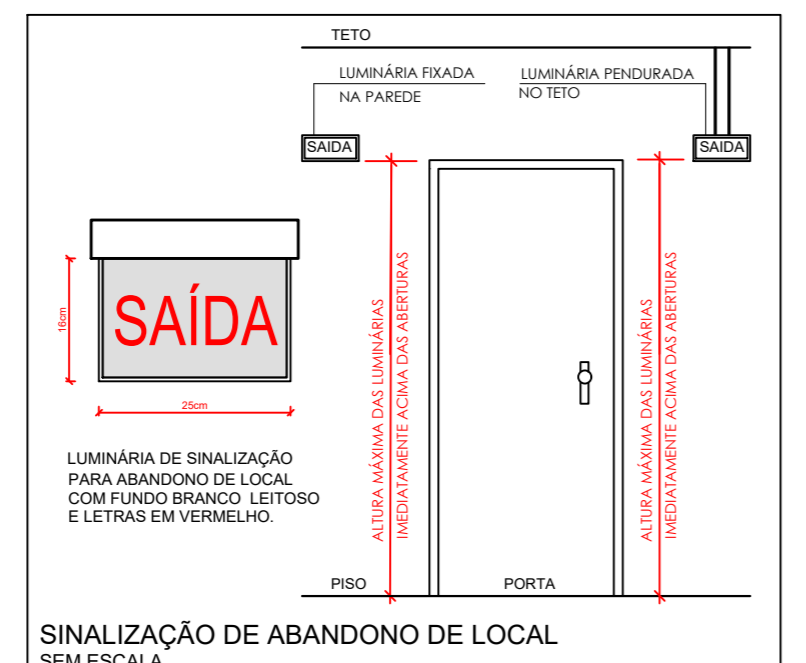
TETO

LUMINÁRIA FIXADA NA PAREDE

LUMINÁRIA PENDURADA NO TETO

SAIDA

SAIDA

16cm

SAÍDA

25cm

LUMINÁRIA DE SINALIZAÇÃO PARA ABANDONO DE LOCAL COM FUNDO BRANCO LEITOSO E LETRAS EM VERMELHO.

ALTURA MÁXIMA DAS LUMINÁRIAS IMEDIATAMENTE ACIMA DAS ABERTURAS

ALTURA MÁXIMA DAS LUMINÁRIAS IMEDIATAMENTE ACIMA DAS ABERTURAS

PISO

PORTA

SINALIZAÇÃO DE ABANDONO DE LOCAL
SEM ESCALA